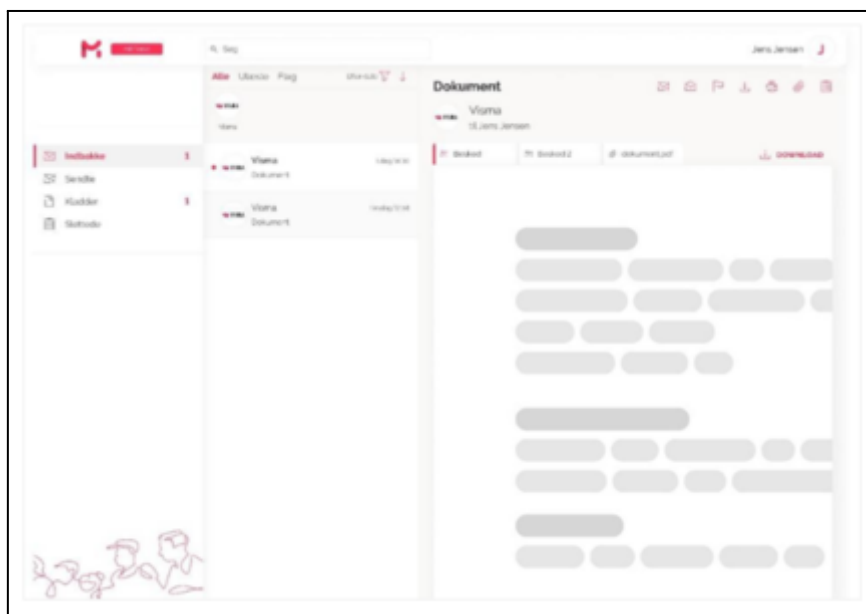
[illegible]

Søg

Jens Jensen

J

Alle Ulæste Flag

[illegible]

visma

Visma

Indbakke 1

Sendte

Kladder 1

Slettede

visma Visma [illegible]

Dokument

visma Visma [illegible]

Dokument

Dokument

visma Visma

til Jens Jensen

Bookød

Bookød 2

dokument.pdf

DOWNLOAD